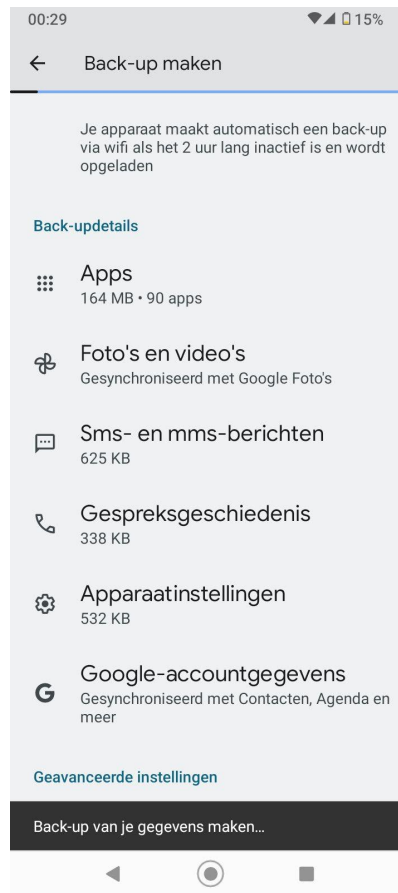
00:29
15%

←   Back-up maken

Je apparaat maakt automatisch een back-up via wifi als het 2 uur lang inactief is en wordt opgeladen

Back-updetails

Apps
164 MB • 90 apps

Foto's en video's
Gesynchroniseerd met Google Foto's

Sms- en mms-berichten
625 KB

Gespreksgeschiedenis
338 KB

Apparaatinstellingen
532 KB

G Google-accountgegevens
Gesynchroniseerd met Contacten, Agenda en meer

Geavanceerde instellingen

Back-up van je gegevens maken...